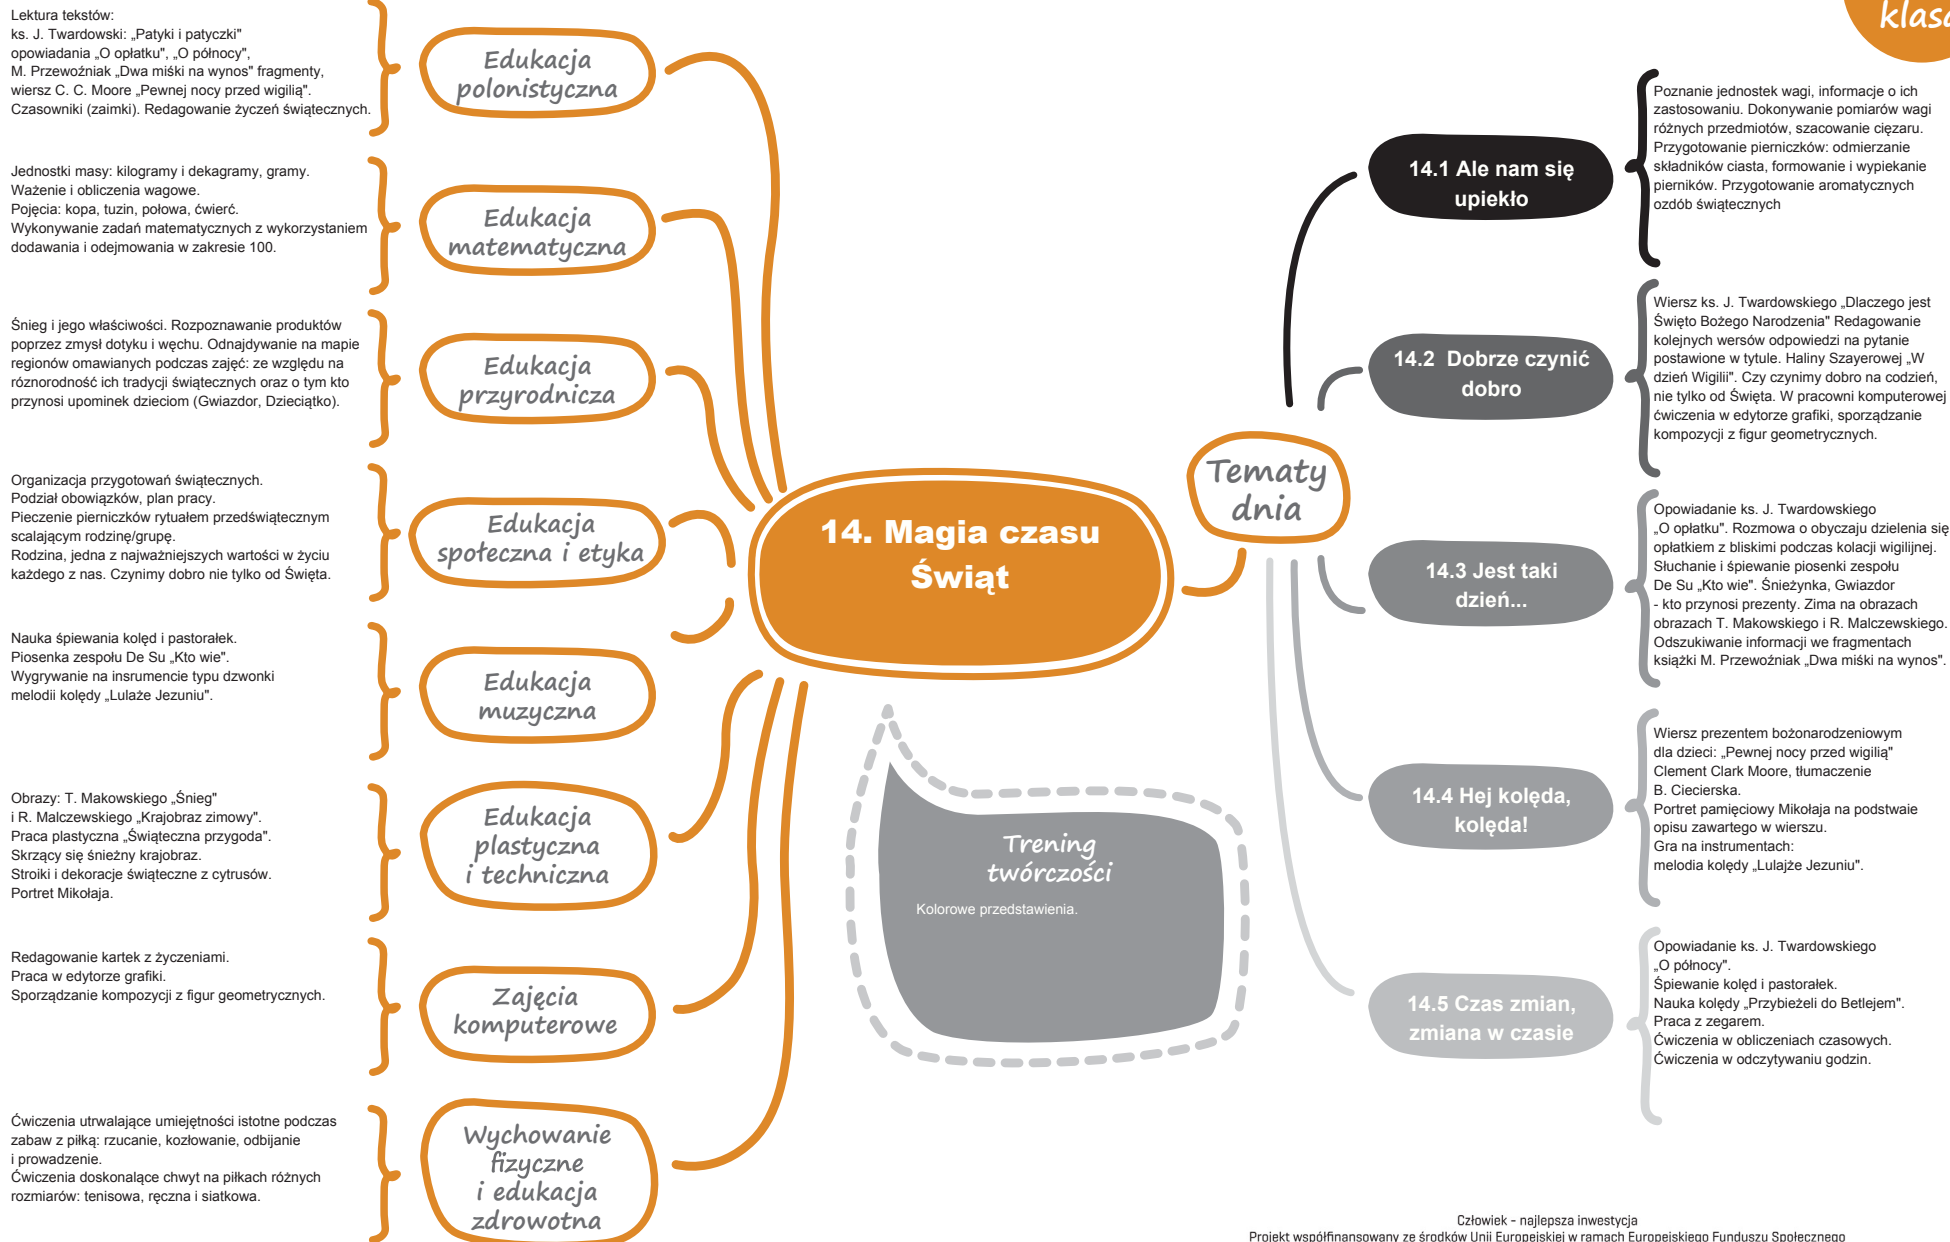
klas

Lektura tekstów:
ks. J. Twardowski: „Patyki i patyczki" opowiadania „O opłatku", „O północy", M. Przewoźniak „Dwa miśki na wynos" fragmenty, wiersz C. C. Moore „Pewnej nocy przed wigilią". Czasowniki (zaimki). Redagowanie życzeń świątecznych.

Edukacja polonistyczna

Jednostki masy: kilogramy i dekagramy, gramy.
Ważenie i obliczenia wagowe.
Pojęcia: kopa, tuzin, połowa, ćwierć.
Wykonywanie zadań matematycznych z wykorzystaniem dodawania i odejmowania w zakresie 100.

Edukacja matematyczna

Śnieg i jego właściwości. Rozpoznawanie produktów poprzez zmysł dotyku i węchu. Odnajdywanie na mapie regionów omawianych podczas zajęć: ze względu na różnorodność ich tradycji świątecznych oraz o tym kto przynosi upominek dzieciom (Gwiazdor, Dzieciątko).

Edukacja przyrodnicza

Organizacja przygotowań świątecznych.
Podział obowiązków, plan pracy.
Pieczenie pierniczków rytuałem przedświątecznym scalającym rodzinę/grupę.
Rodzina, jedna z najważniejszych wartości w życiu każdego z nas. Czynimy dobro nie tylko od Święta.

Edukacja społeczna i etyka

Nauka śpiewania kolęd i pastorałek.
Piosenka zespołu De Su „Kto wie".
Wygrywanie na insrumencie typu dzwonki melodii kolędy „Lulaże Jezuniu".

Edukacja muzyczna

Obrazy: T. Makowskiego „Śnieg"
i R. Malczewskiego „Krajobraz zimowy".
Praca plastyczna „Świąteczna przygoda".
Skrzący się śnieżny krajobraz.
Stroiki i dekoracje świąteczne z cytrusów.
Portret Mikołaja.

Edukacja plastyczna i techniczna

Redagowanie kartek z życzeniami.
Praca w edytorze grafiki.
Sporządzanie kompozycji z figur geometrycznych.

Zajęcia komputerowe

Ćwiczenia utrwalające umiejętności istotne podczas zabaw z piłką: rzucanie, kozłowanie, odbijanie i prowadzenie.
Ćwiczenia doskonalące chwyt na piłkach różnych rozmiarów: tenisowa, ręczna i siatkowa.

Wychowanie fizyczne i edukacja zdrowotna

14. Magia czasu Świąt

Trening twórczości

Kolorowe przedstawienia.

Tematy dnia

14.1 Ale nam się upiekło

Poznanie jednostek wagi, informacje o ich zastosowaniu. Dokonywanie pomiarów wagi różnych przedmiotów, szacowanie ciężaru. Przygotowanie pierniczków: odmierzanie składników ciasta, formowanie i wypiekanie pierników. Przygotowanie aromatycznych ozdób świątecznych

14.2 Dobrze czynić dobro

Wiersz ks. J. Twardowskiego „Dlaczego jest Święto Bożego Narodzenia" Redagowanie kolejnych wersów odpowiedzi na pytanie postawione w tytule. Haliny Szayerowej „W dzień Wigilii". Czy czynimy dobro na codzień, nie tylko od Święta. W pracowni komputerowej ćwiczenia w edytorze grafiki, sporządzanie kompozycji z figur geometrycznych.

14.3 Jest taki dzień...

Opowiadanie ks. J. Twardowskiego „O opłatku". Rozmowa o obyczaju dzielenia się opłatkiem z bliskimi podczas kolacji wigilijnej. Słuchanie i śpiewanie piosenki zespołu De Su „Kto wie". Śnieżynka, Gwiazdor - kto przynosi prezenty. Zima na obrazach obrazach T. Makowskiego i R. Malczewskiego. Odszukiwanie informacji we fragmentach książki M. Przewoźniak „Dwa miśki na wynos".

14.4 Hej kolęda, kolęda!

Wiersz prezentem bożonarodzeniowym dla dzieci: „Pewnej nocy przed wigilią" Clement Clark Moore, tłumaczenie B. Ciecierska.
Portret pamięciowy Mikołaja na podstwaie opisu zawartego w wierszu.
Gra na instrumentach: melodia kolędy „Lulajże Jezuniu".

14.5 Czas zmian, zmiana w czasie

Opowiadanie ks. J. Twardowskiego „O północy".
Śpiewanie kolęd i pastorałek.
Nauka kolędy „Przybieżeli do Betlejem".
Praca z zegarem.
Ćwiczenia w obliczeniach czasowych.
Ćwiczenia w odczytywaniu godzin.

Człowiek - najlepsza inwestycja
Projekt współfinansowany ze środków Unii Europejskiej w ramach Europejskiego Funduszu Społecznego